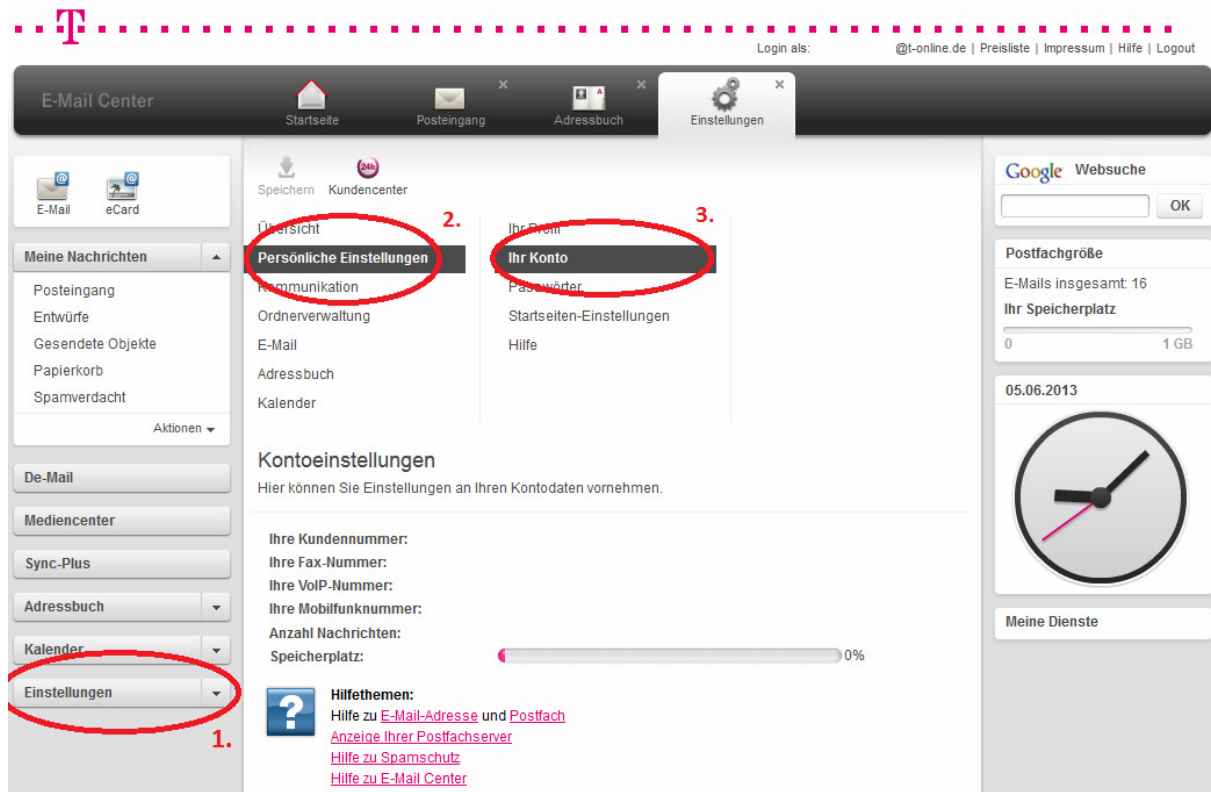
T

Login als: @t-online.de | Preisliste | Impressum | Hilfe | Logout

E-Mail Center

Startseite
Posteingang
Adressbuch
Einstellungen

E-Mail
eCard

Meine Nachrichten
Posteingang
Entwürfe
Gesendete Objekte
Papierkorb
Spamverdacht
Aktionen

De-Mail
Mediencenter
Sync-Plus
Adressbuch
Kalender
Einstellungen

1.

Speichern
Kundencenter

2.

3.

Übersicht
Persönliche Einstellungen
Kommunikation
Ordnerverwaltung
E-Mail
Adressbuch
Kalender

Ihr Profil
Ihr Konto
Passwörter
Startseiten-Einstellungen
Hilfe

Kontoeinstellungen
Hier können Sie Einstellungen an Ihren Kontodaten vornehmen.

Ihre Kundennummer:
Ihre Fax-Nummer:
Ihre VoIP-Nummer:
Ihre Mobilfunknummer:
Anzahl Nachrichten:
Speicherplatz: 0%

Hilfethemen:
Hilfe zu E-Mail-Adresse und Postfach
Anzeige Ihrer Postfachserver
Hilfe zu Spamschutz
Hilfe zu E-Mail Center

Google Websuche
OK

Postfachgröße
E-Mails insgesamt: 16
Ihr Speicherplatz
0 1 GB

05.06.2013

Meine Dienste